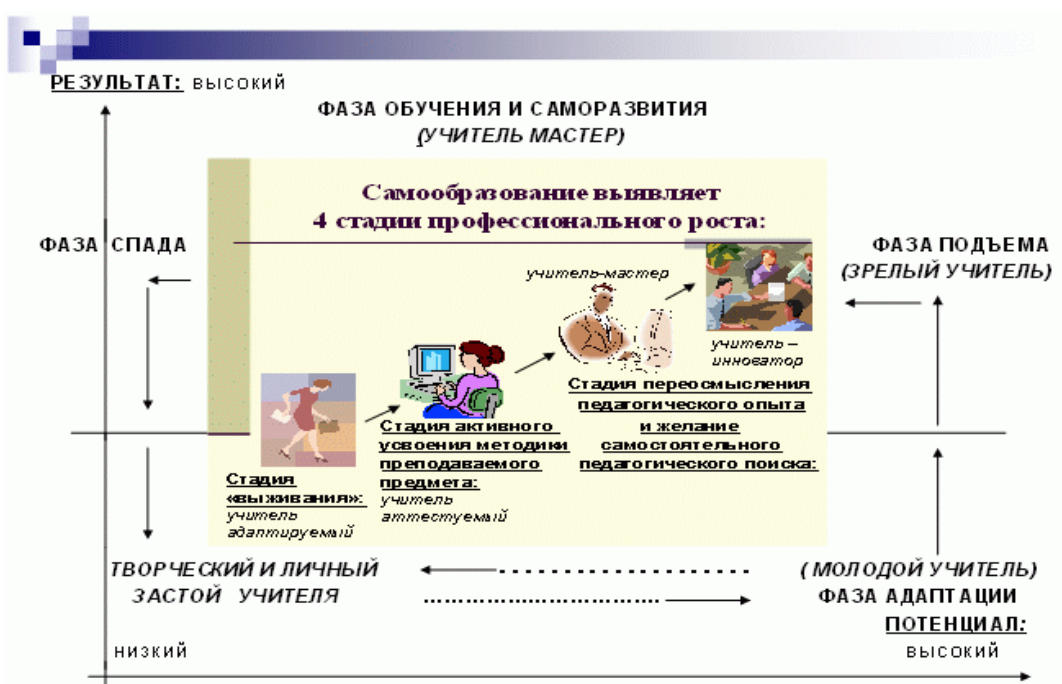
РЕЗУЛЬТАТ: высокий

ФАЗА ОБУЧЕНИЯ И САМОРАЗВИТИЯ
(УЧИТЕЛЬ МАСТЕР)

Самообразование выявляет
4 стадии профессионального роста:

ФАЗА СПАДА

ФАЗА ПОДЪЕМА
(ЗРЕЛЫЙ УЧИТЕЛЬ)

учитель-мастер

учитель – инноватор

Стадия переосмысления педагогического опыта и желание самостоятельного педагогического поиска:

Стадия активного усвоения методики преподаваемого предмета:
учитель аттестуемый

Стадия «выживания»:
учитель адаптируемый

ТВОРЧЕСКИЙ И ЛИЧНЫЙ
ЗАСТОЙ УЧИТЕЛЯ

(МОЛОДОЙ УЧИТЕЛЬ)
ФАЗА АДАПТАЦИИ

ПОТЕНЦИАЛ:

низкий

высокий